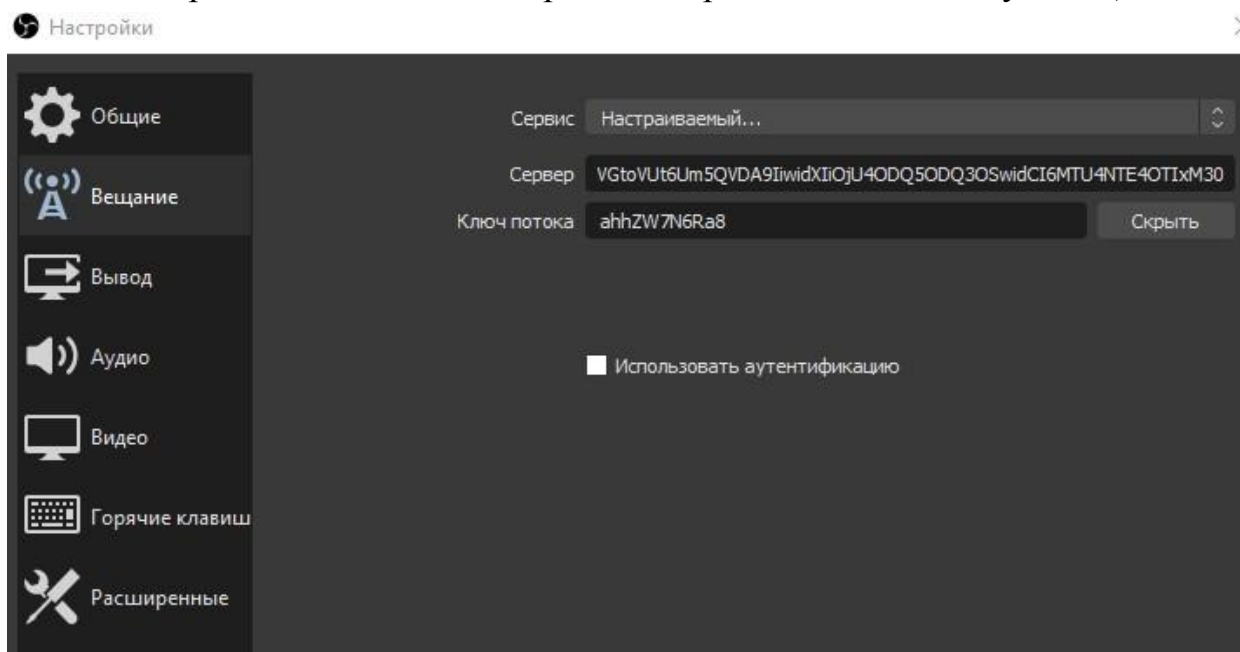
Настройки

Общие

Вещание

Вывод

Аудио

Видео

Горячие клавиш

Расширенные

Сервис Настраиваемый...

Сервер VGtoVUt6Um5QVDA9IiwidXIiOjU4ODQ5ODQ3OSwidCI6MTU4NTE4OTIxM30

Ключ потока ahhZW7N6Ra8

Скрыть

Использовать аутентификацию